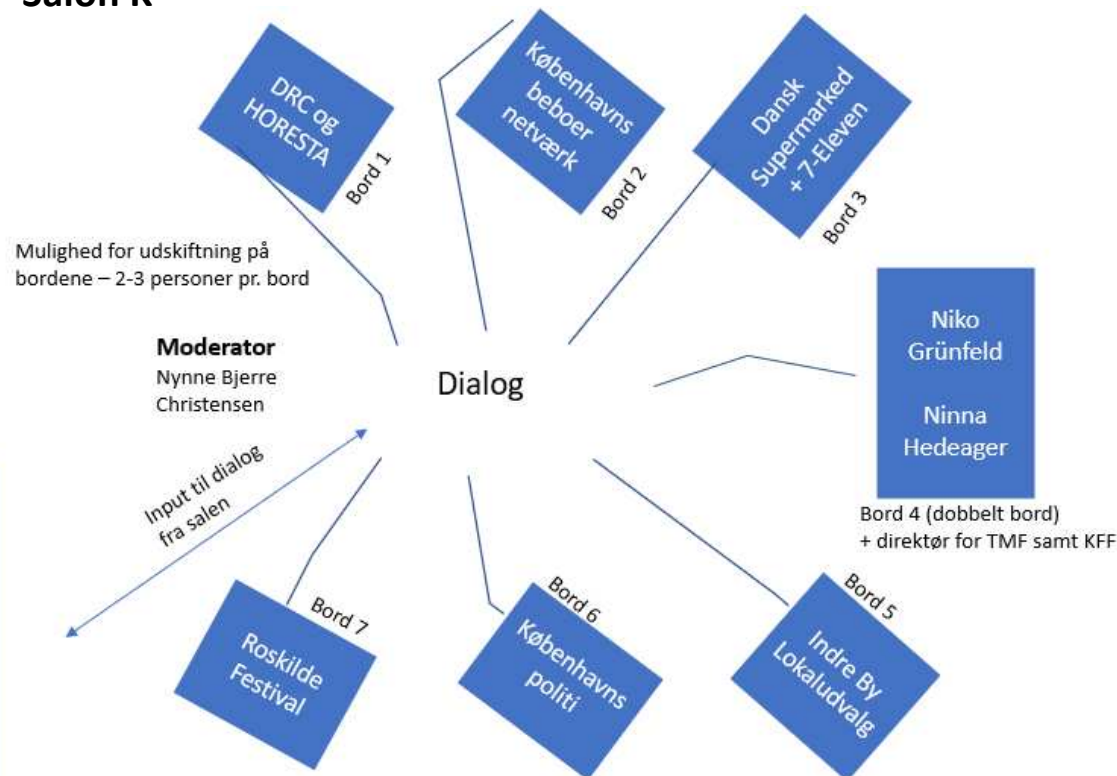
Salon K

DRC og HORESTA

Bord 1

Københavns beboer netværk

Bord 2

Dansk Supermarked + 7-Eleven

Bord 3

Mulighed for udskiftning på bordene – 2-3 personer pr. bord

Moderator
Nynne Bjerre Christensen

Dialog

Niko Grünfeld

Ninna Hedeager

Bord 4 (dobbelt bord) + direktør for TMF samt KFF

Input til dialog fra salen

Bord 7

Roskilde Festival

Bord 6

Københavns politi

Bord 5

Indre By Lokaludvalg